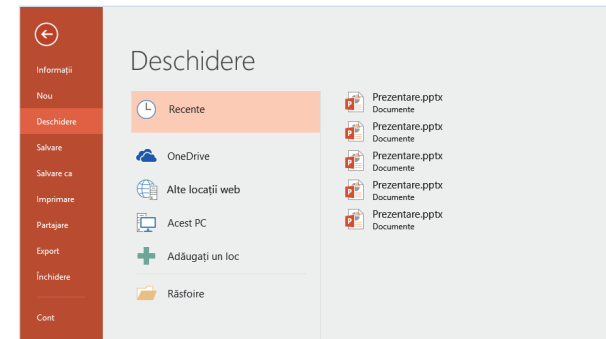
Informații
Nou
Deschidere
Salvare
Salvare ca
Imprimare
Partajare
Export
Închidere
Cont

Deschidere

Recente
OneDrive
Alte locații web
Acest PC
Adăugați un loc
Răsfoire

Prezentare.pptx
Documente
Prezentare.pptx
Documente
Prezentare.pptx
Documente
Prezentare.pptx
Documente
Prezentare.pptx
Documente